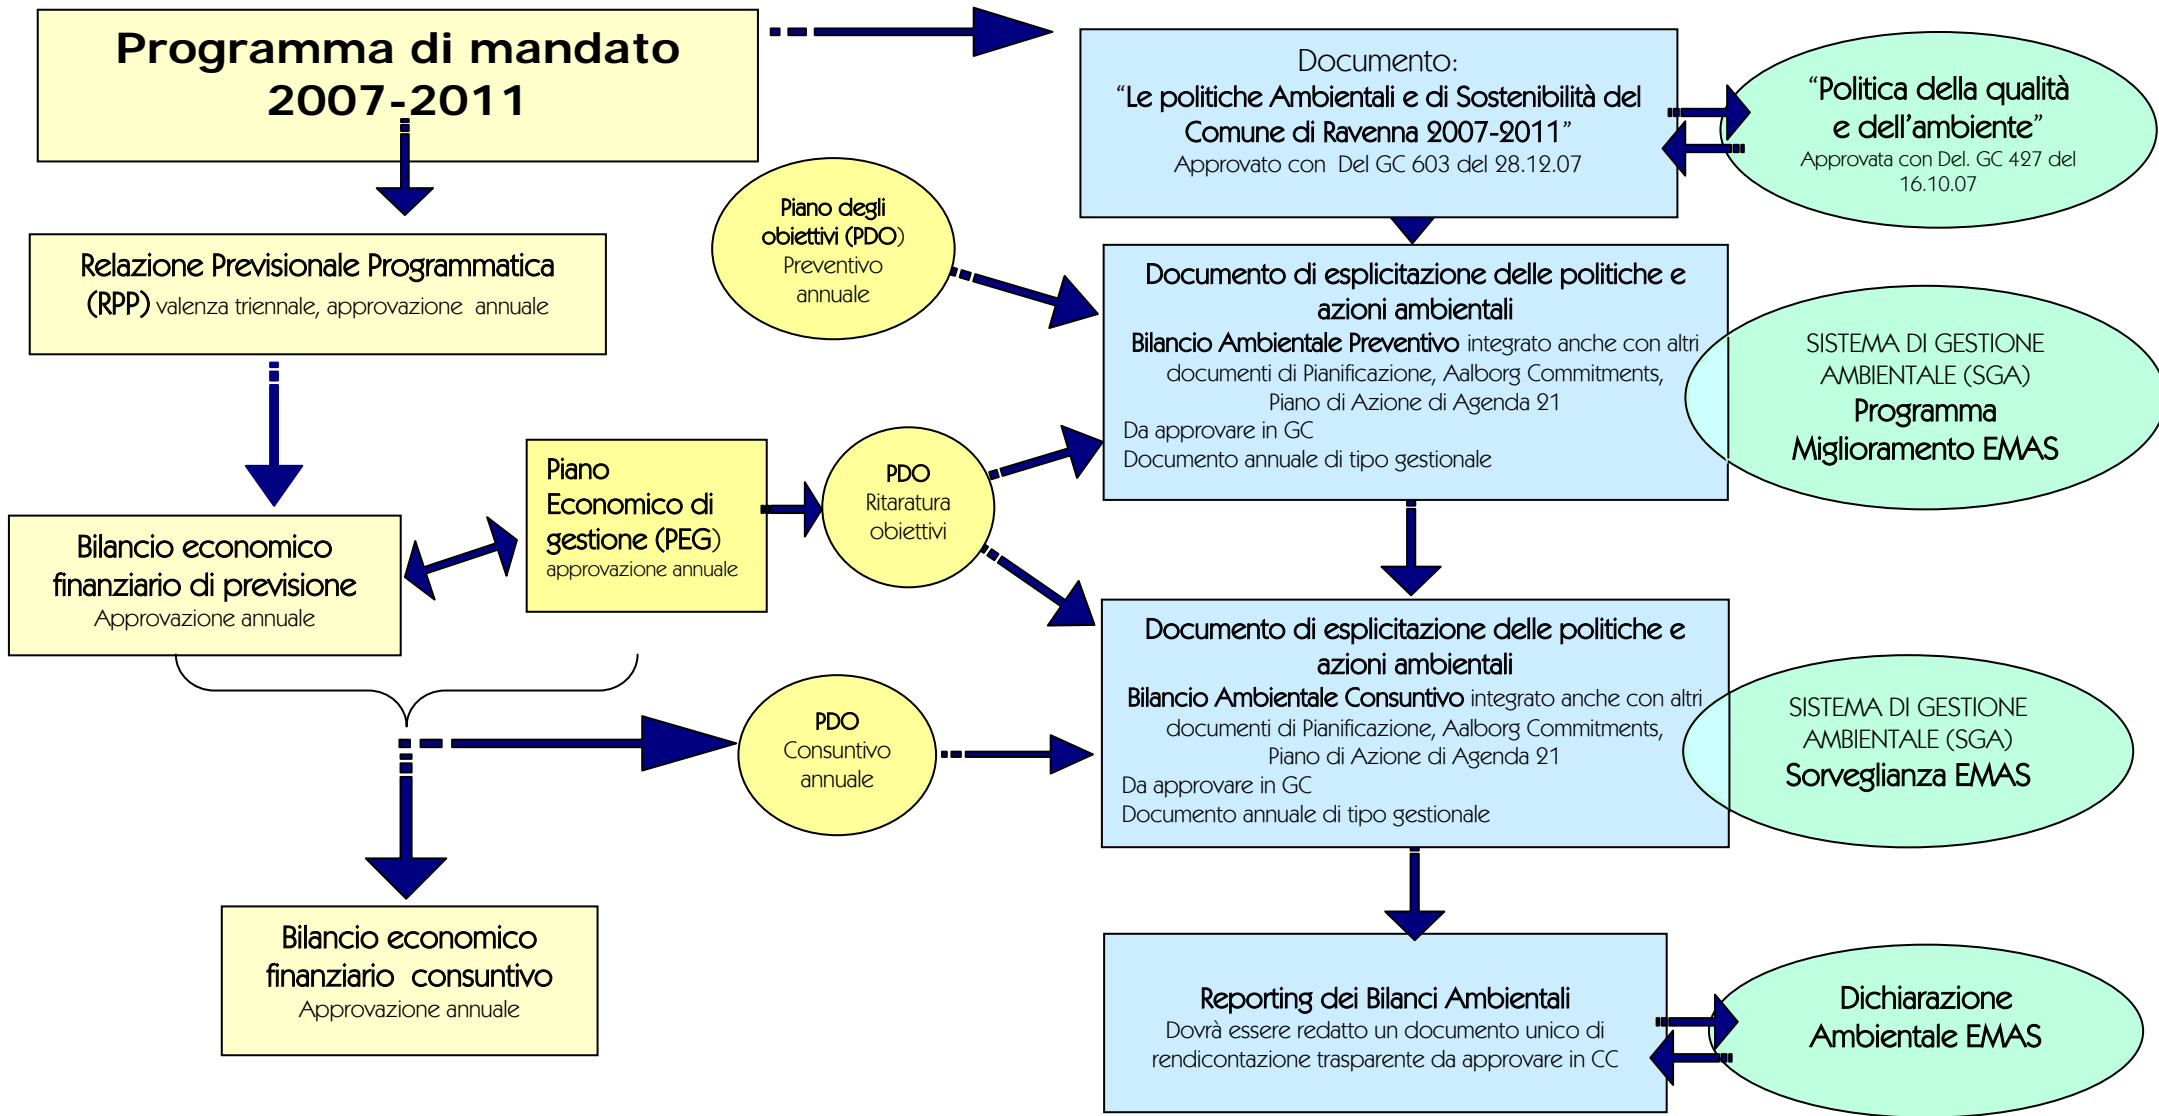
Programma di mandato 2007-2011

Documento:
"Le politiche Ambientali e di Sostenibilità del Comune di Ravenna 2007-2011"
Approvato con Del GC 603 del 28.12.07

"Politica della qualità e dell'ambiente"
Approvata con Del. GC 427 del 16.10.07

Relazione Previsionale Programmatica (RPP) valenza triennale, approvazione annuale

Piano degli obiettivi (PDO) Preventivo annuale

Documento di esplicitazione delle politiche e azioni ambientali
Bilancio Ambientale Preventivo integrato anche con altri documenti di Pianificazione, Aalborg Commitments, Piano di Azione di Agenda 21
Da approvare in GC
Documento annuale di tipo gestionale

SISTEMA DI GESTIONE AMBIENTALE (SGA)
Programma Miglioramento EMAS

Piano Economico di gestione (PEG)
approvazione annuale

PDO
Ritaratura obiettivi

Bilancio economico finanziario di previsione
Approvazione annuale

Documento di esplicitazione delle politiche e azioni ambientali
Bilancio Ambientale Consuntivo integrato anche con altri documenti di Pianificazione, Aalborg Commitments, Piano di Azione di Agenda 21
Da approvare in GC
Documento annuale di tipo gestionale

SISTEMA DI GESTIONE AMBIENTALE (SGA)
Sorveglianza EMAS

PDO
Consuntivo annuale

Bilancio economico finanziario consuntivo
Approvazione annuale

Reporting dei Bilanci Ambientali
Dovrà essere redatto un documento unico di rendicontazione trasparente da approvare in CC

Dichiarazione Ambientale EMAS